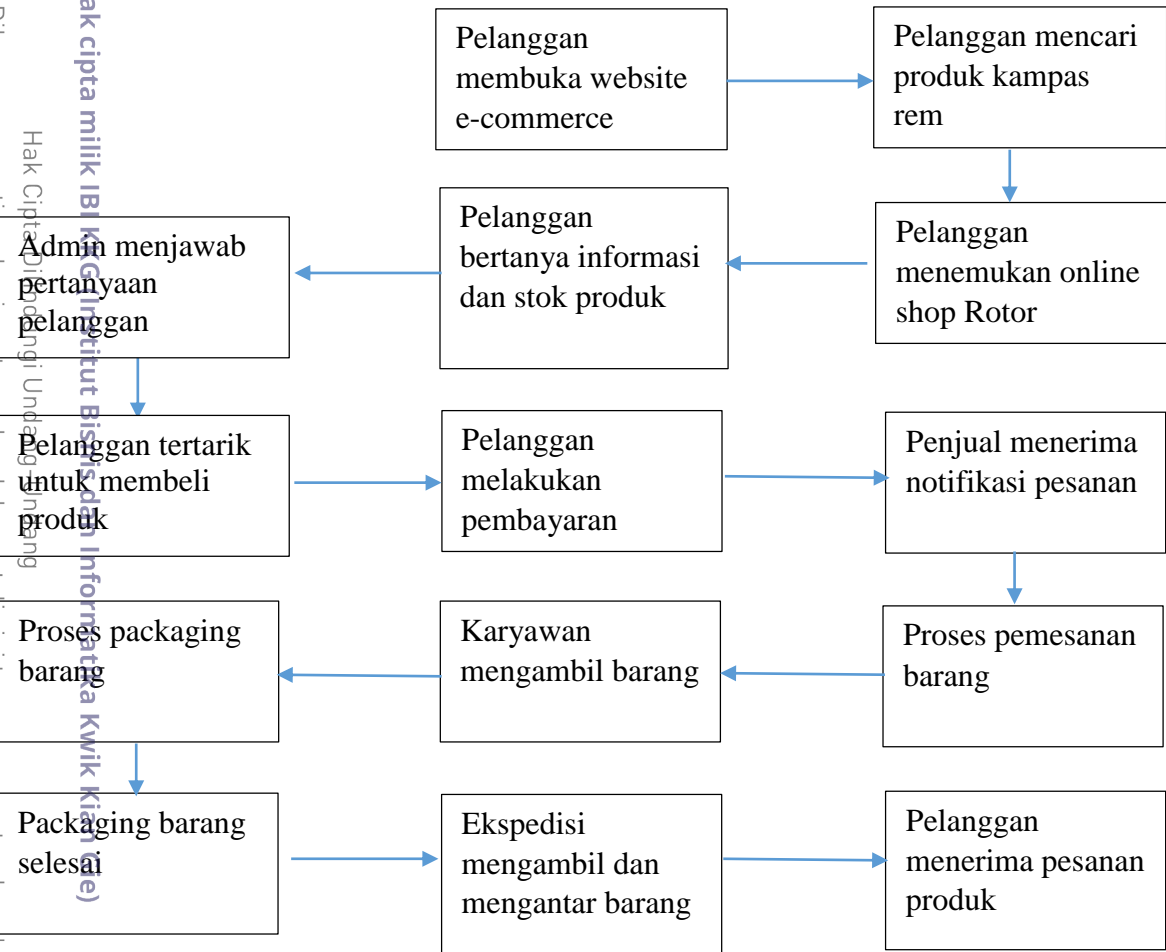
Pelanggan membuka website e-commerce

Pelanggan mencari produk kampas rem

Pelanggan menemukan online shop Rotor

Pelanggan bertanya informasi dan stok produk

Admin menjawab pertanyaan pelanggan

Pelanggan tertarik untuk membeli produk

Pelanggan melakukan pembayaran

Penjual menerima notifikasi pesanan

Proses pemesanan barang

Karyawan mengambil barang

Proses packaging barang

Packaging barang selesai

Ekspedisi mengambil dan mengantar barang

Pelanggan menerima pesanan produk

Hak cipta milik IBI KKG (Institut Bisnis dan Informatika Kwik Kian Gie)

Hak Cipta Dilindungi Undang-Undang